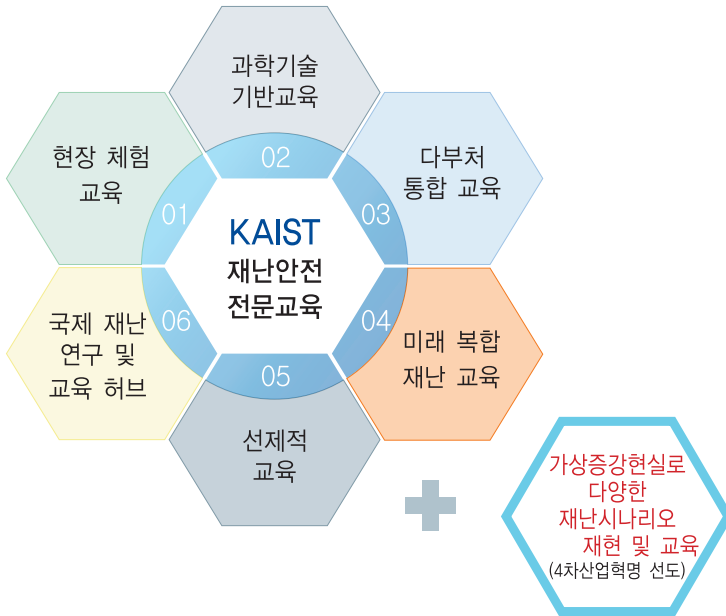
과학기술
기반교육

02

현장 체험
교육

01

다부처
통합 교육

03

KAIST
재난안전
전문교육

국제 재난
연구 및
교육 허브

06

04

미래 복합
재난 교육

05

선제적
교육

가상증강현실로
다양한
재난시나리오
재현 및 교육
(4차산업혁명 선도)